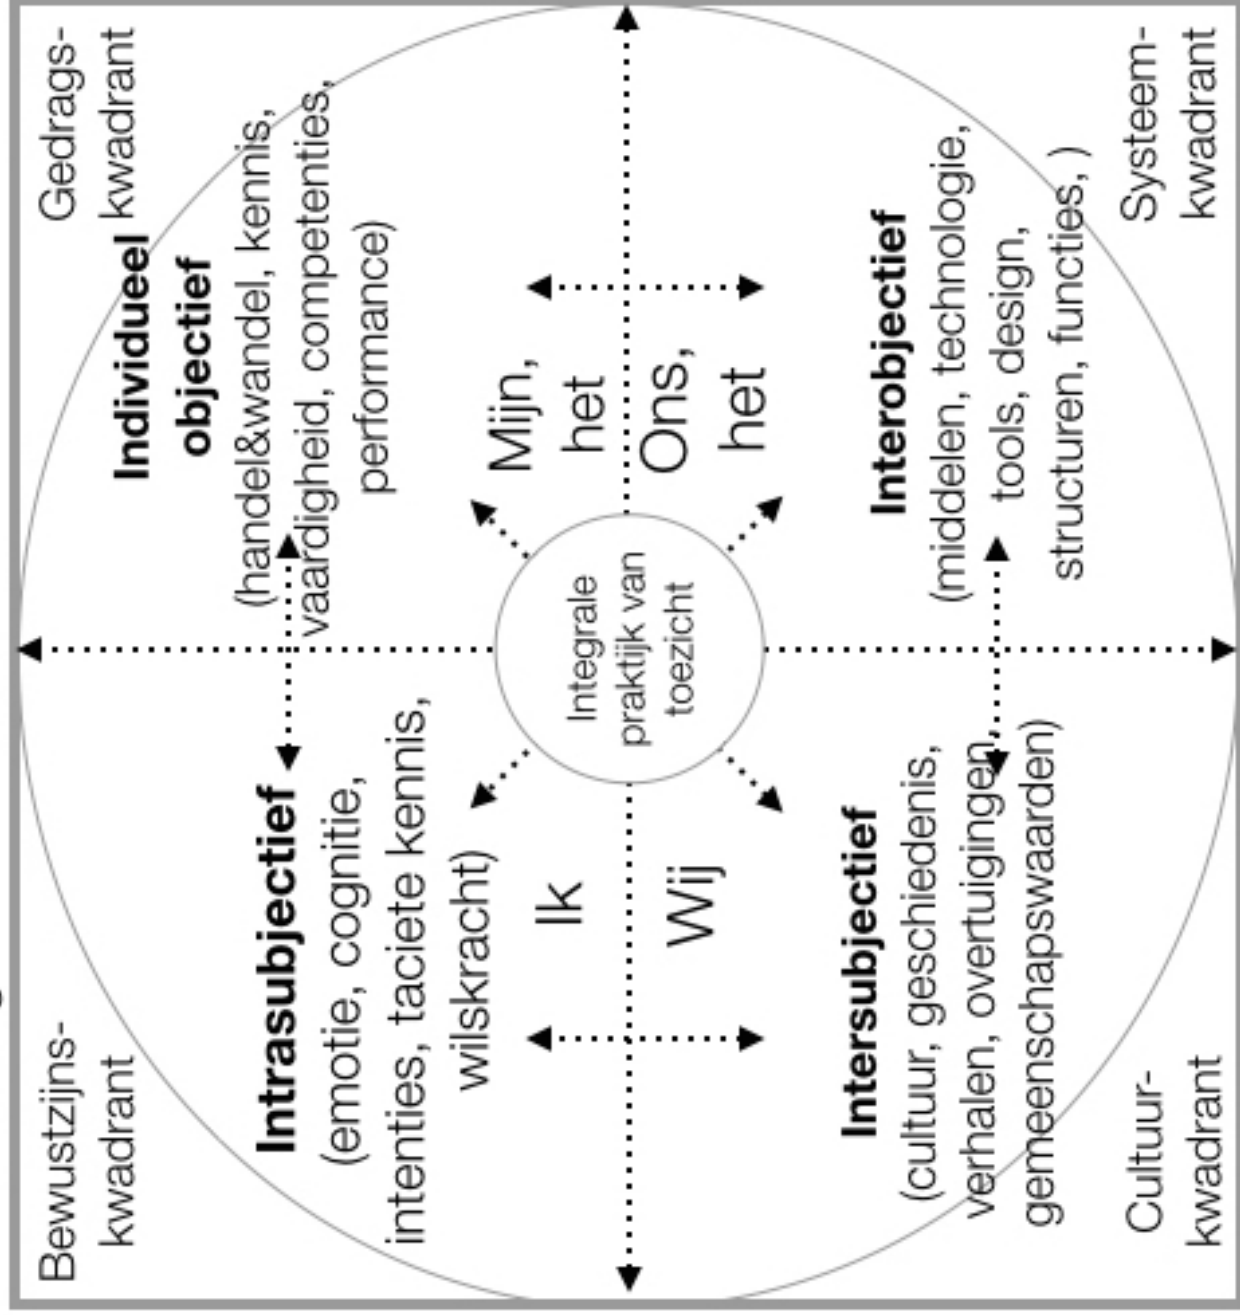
Gedrags- kwadrant

Individueel objectief
(handel&wandel, kennis, vaardigheid, competenties, performance)

Systeem- kwadrant

Interobjectief
(middelen, technologie, tools, design, structuren, functies, )

Mijn, het

Ons, het

Integrale praktijk van toezicht

Ik

Wij

Bewustzijns- kwadrant

Intrasubjectief
(emotie, cognitie, intenties, taciete kennis, wilskracht)

Intersubjectief
(cultuur, geschiedenis, verhalen, overtuigingen, gemeenschapswaarden)

Cultuur- kwadrant